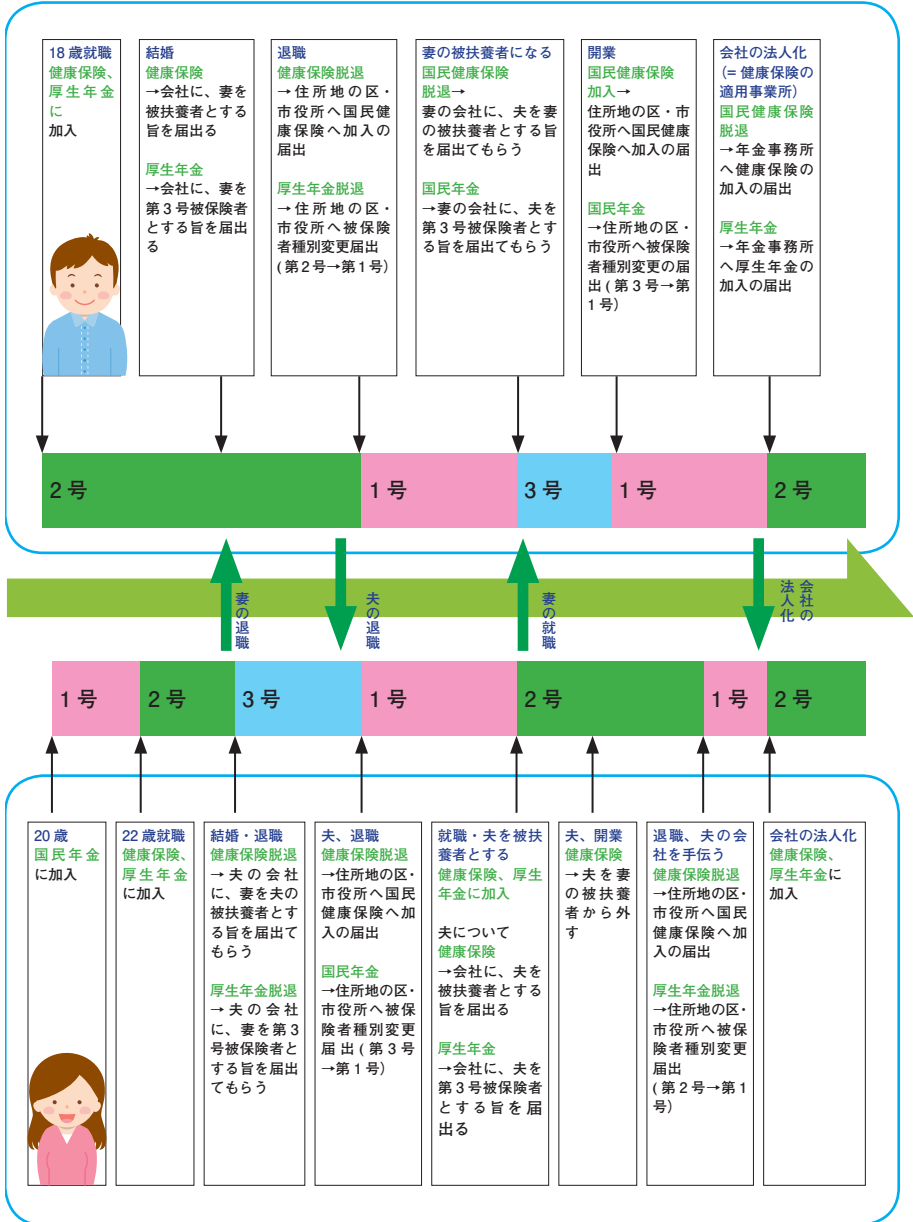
18歳就職
健康保険、厚生年金に
加入

結婚
健康保険
→会社に、妻を被扶養者とする旨を届出る

厚生年金
→会社に、妻を第3号被保険者とする旨を届出る

退職
健康保険脱退
→住所地の区・市役所へ国民健康保険へ加入の届出

厚生年金脱退
→住所地の区・市役所へ被保険者種別変更届出(第2号→第1号)

妻の被扶養者になる
国民健康保険脱退→
妻の会社に、夫を妻の被扶養者とする旨を届出てもらう

国民年金
→妻の会社に、夫を第3号被保険者とする旨を届出てもらう

開業
国民健康保険加入→
住所地の区・市役所へ国民健康保険へ加入の届出

国民年金
→住所地の区・市役所へ被保険者種別変更の届出(第3号→第1号)

会社の法人化
(=健康保険の適用事業所)
国民健康保険脱退
→年金事務所へ健康保険の加入の届出

厚生年金
→年金事務所へ厚生年金の加入の届出

2号
1号
3号
1号
2号

妻の退職
夫の退職
妻の就職
会社の法人化

1号
2号
3号
1号
2号
1号
2号

20歳
国民年金
に加入

22歳就職
健康保険、厚生年金
に加入

結婚・退職
健康保険脱退
→夫の会社に、妻を夫の被扶養者とする旨を届出てもらう

厚生年金脱退
→夫の会社に、妻を第3号被保険者とする旨を届出てもらう

夫、退職
健康保険脱退
→住所地の区・市役所へ国民健康保険へ加入の届出

国民年金
→住所地の区・市役所へ被保険者種別変更届出(第3号→第1号)

就職・夫を被扶養者とする
健康保険、厚生年金に加入

夫について
健康保険
→会社に、夫を被扶養者とする旨を届出る

厚生年金
→会社に、夫を第3号被保険者とする旨を届出る

夫、開業
健康保険
→夫を妻の被扶養者から外す

退職、夫の会社を手伝う
健康保険脱退
→住所地の区・市役所へ国民健康保険へ加入の届出

厚生年金脱退
→住所地の区・市役所へ被保険者種別変更届出(第2号→第1号)

会社の法人化
健康保険、厚生年金に
加入